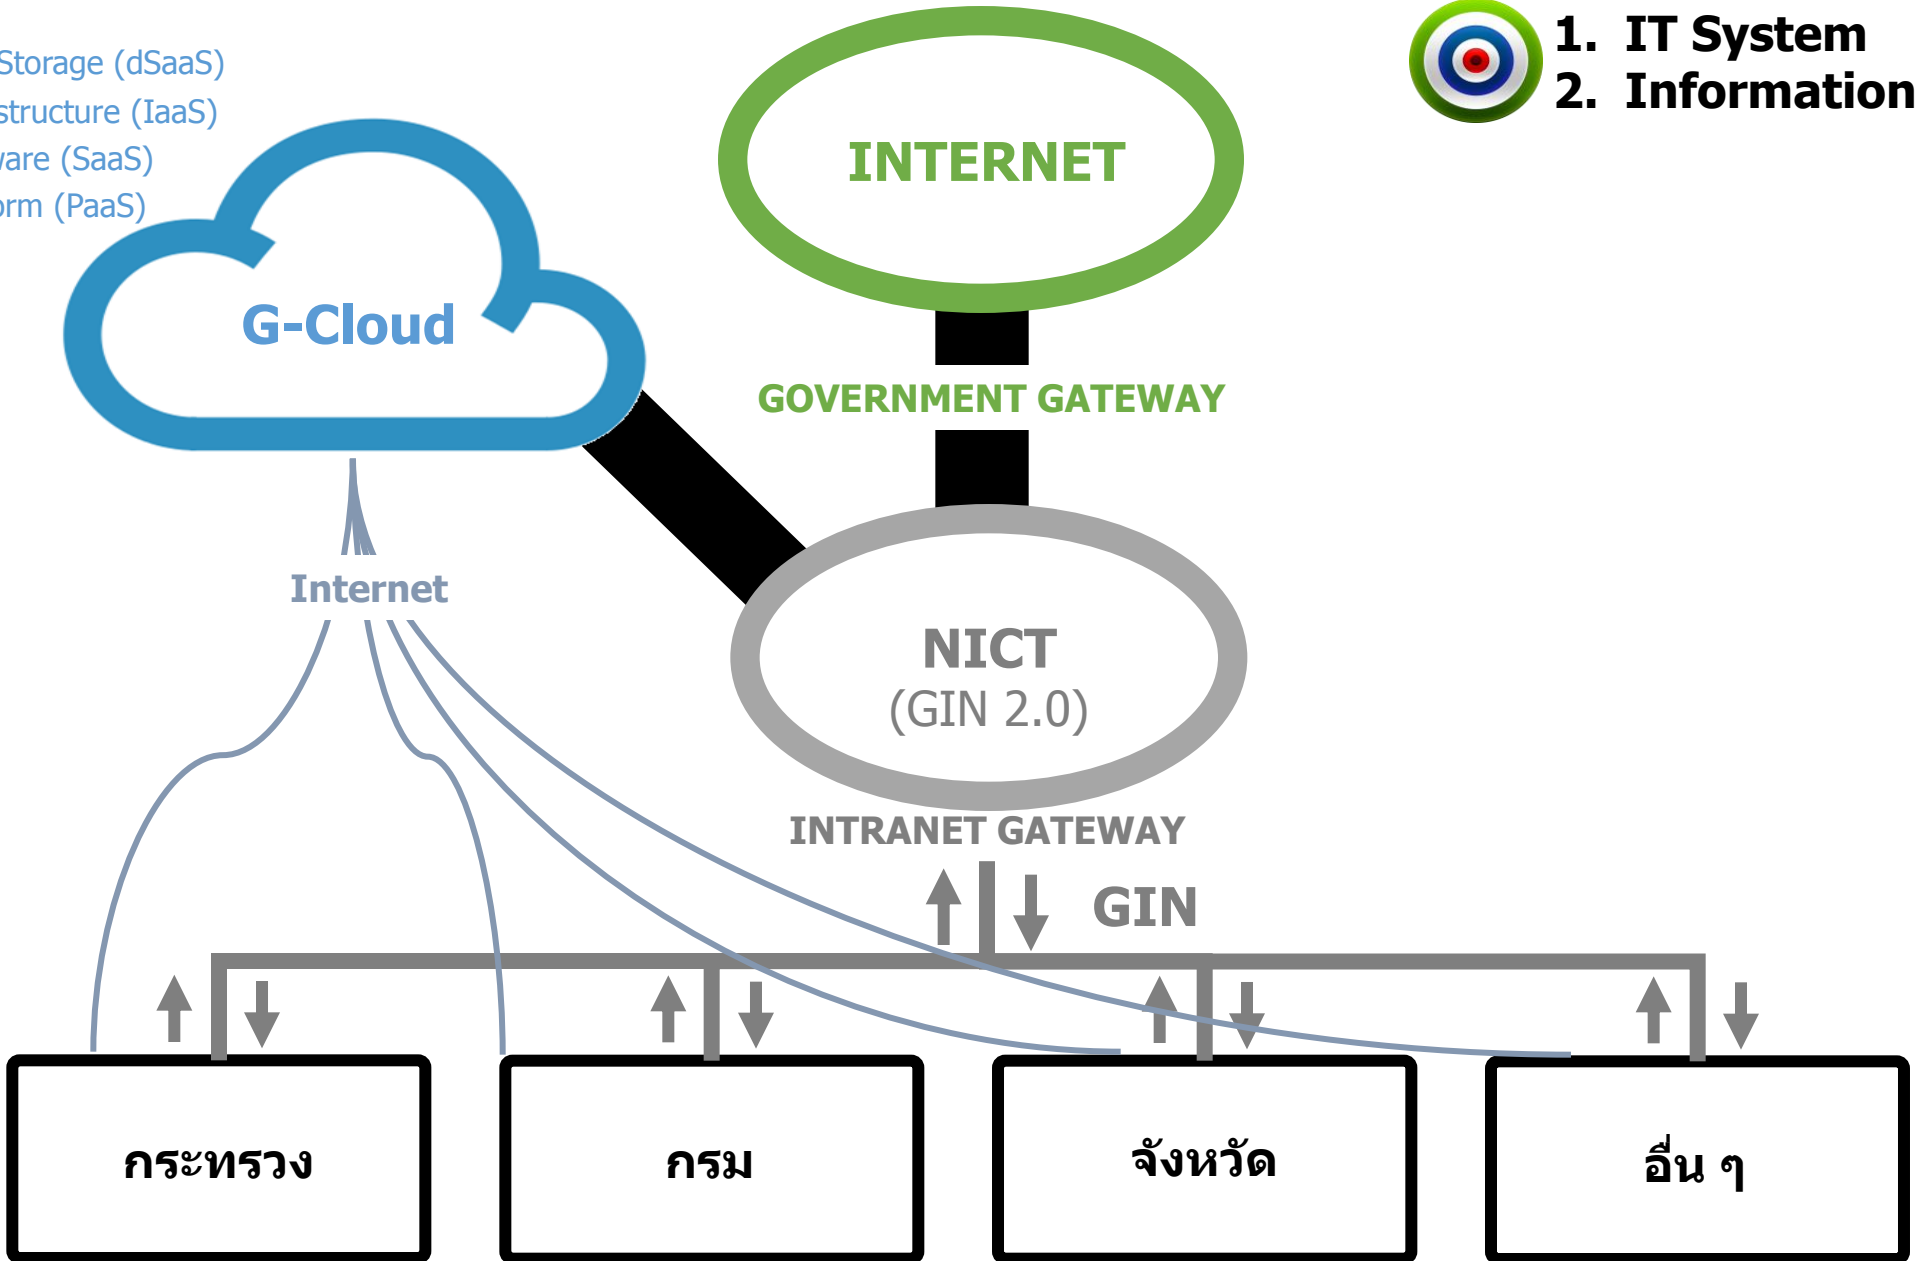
Storage (dSaaS)
structure (IaaS)
vare (SaaS)
orm (PaaS)

1. IT System
2. Information

INTERNET

G-Cloud

GOVERNMENT GATEWAY

Internet

NICT
(GIN 2.0)

INTRANET GATEWAY

GIN

กระทรวง

กรม

จังหวัด

อื่น ๆ